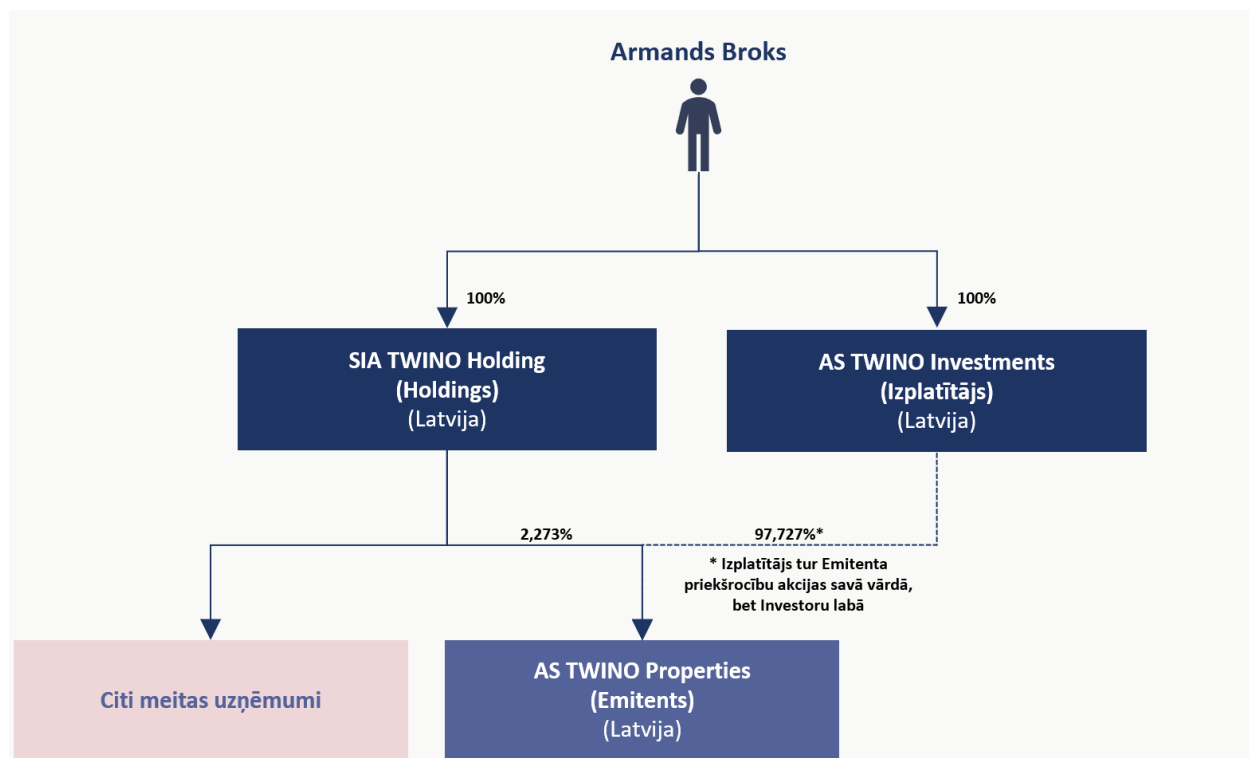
Armands Broks

100%

100%

SIA TWINO Holding
(Holdings)
(Latvija)

AS TWINO Investments
(Izplatītājs)
(Latvija)

2,273%

97,727%*

* Izplatītājs tur Emitenta priekšrocību akcijas savā vārdā, bet Investoru labā

Citi meitas uzņēmumi

AS TWINO Properties
(Emitents)
(Latvija)